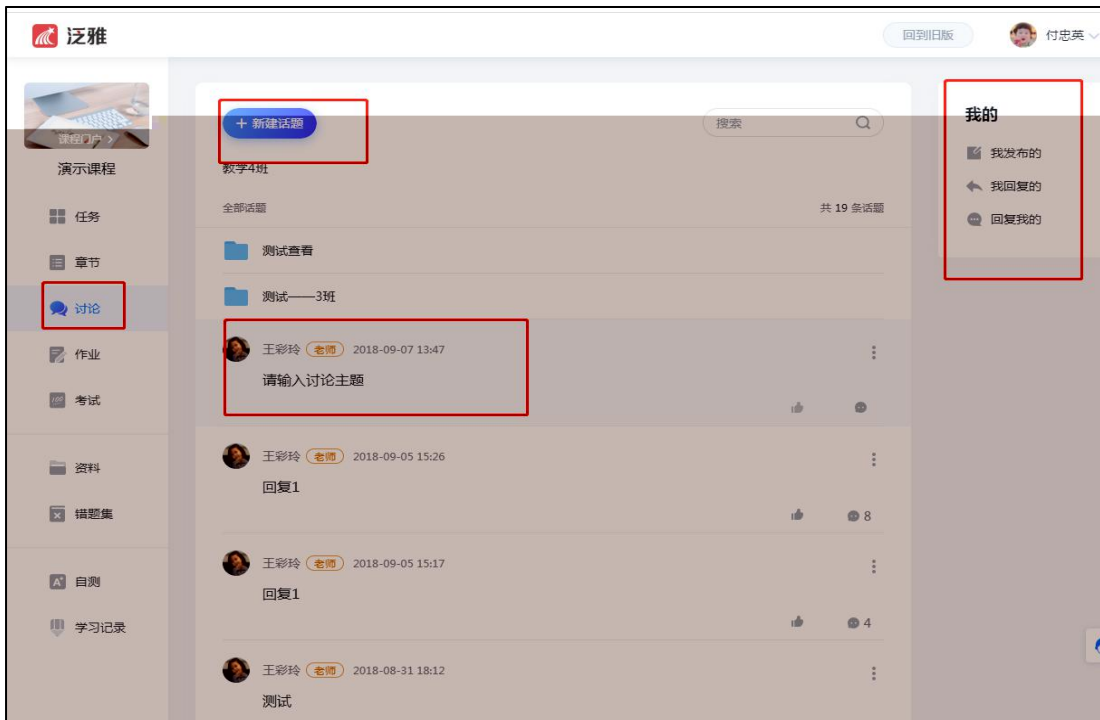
泛雅

回到旧版

付忠英

课程门户 >

演示课程

任务

章节

讨论

作业

考试

资料

错题集

自测

学习记录

+ 新建话题

搜索

教学4班

全部话题

共 19 条话题

测试查看

测试——3班

王彩玲 老师 2018-09-07 13:47

请输入讨论主题

王彩玲 老师 2018-09-05 15:26

回复1

8

王彩玲 老师 2018-09-05 15:17

回复1

4

王彩玲 老师 2018-08-31 18:12

测试

我的

我发布的

我回复的

回复我的